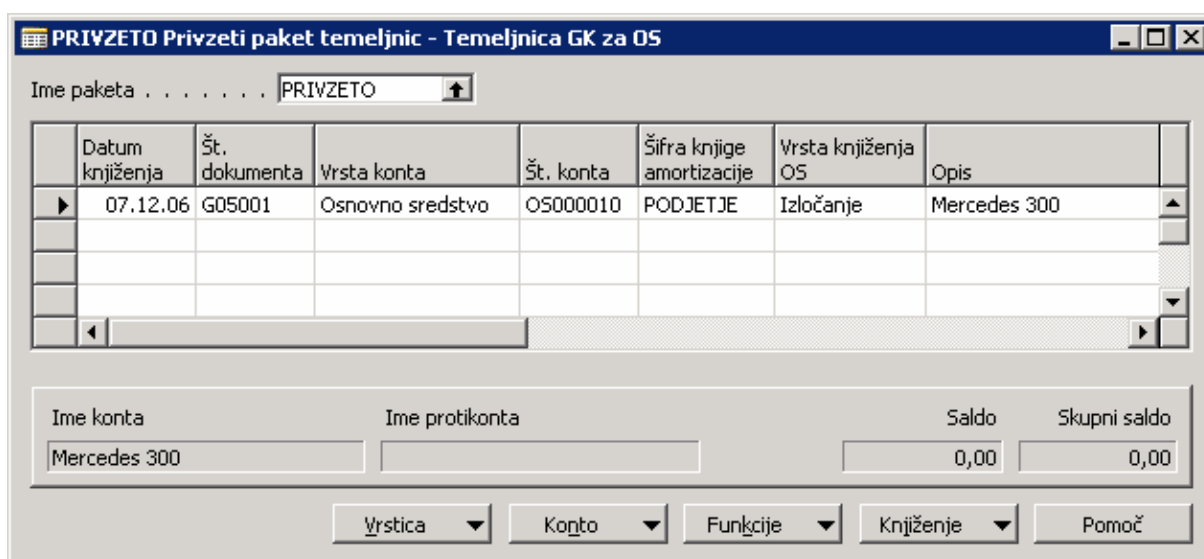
PRIVZETO Privzeti paket temeljnic - Temeljnica GK za OS

Ime paketa . . . . . . . PRIVZETO

| Datum knjiženja | Št. dokumenta | Vrsta konta | Št. konta | Šifra knjige amortizacije | Vrsta knjiženja OS | Opis |
|---|---|---|---|---|---|---|
| 07.12.06 | G05001 | Osnovno sredstvo | OS000010 | PODJETJE | Izločanje | Mercedes 300 |
| | | | | | | |
| | | | | | | |
| | | | | | | |

Ime konta
Mercedes 300

Ime protikonta

Saldo
0,00

Skupni saldo
0,00

Vrstica
Konto
Funkcije
Knjiženje
Pomoč